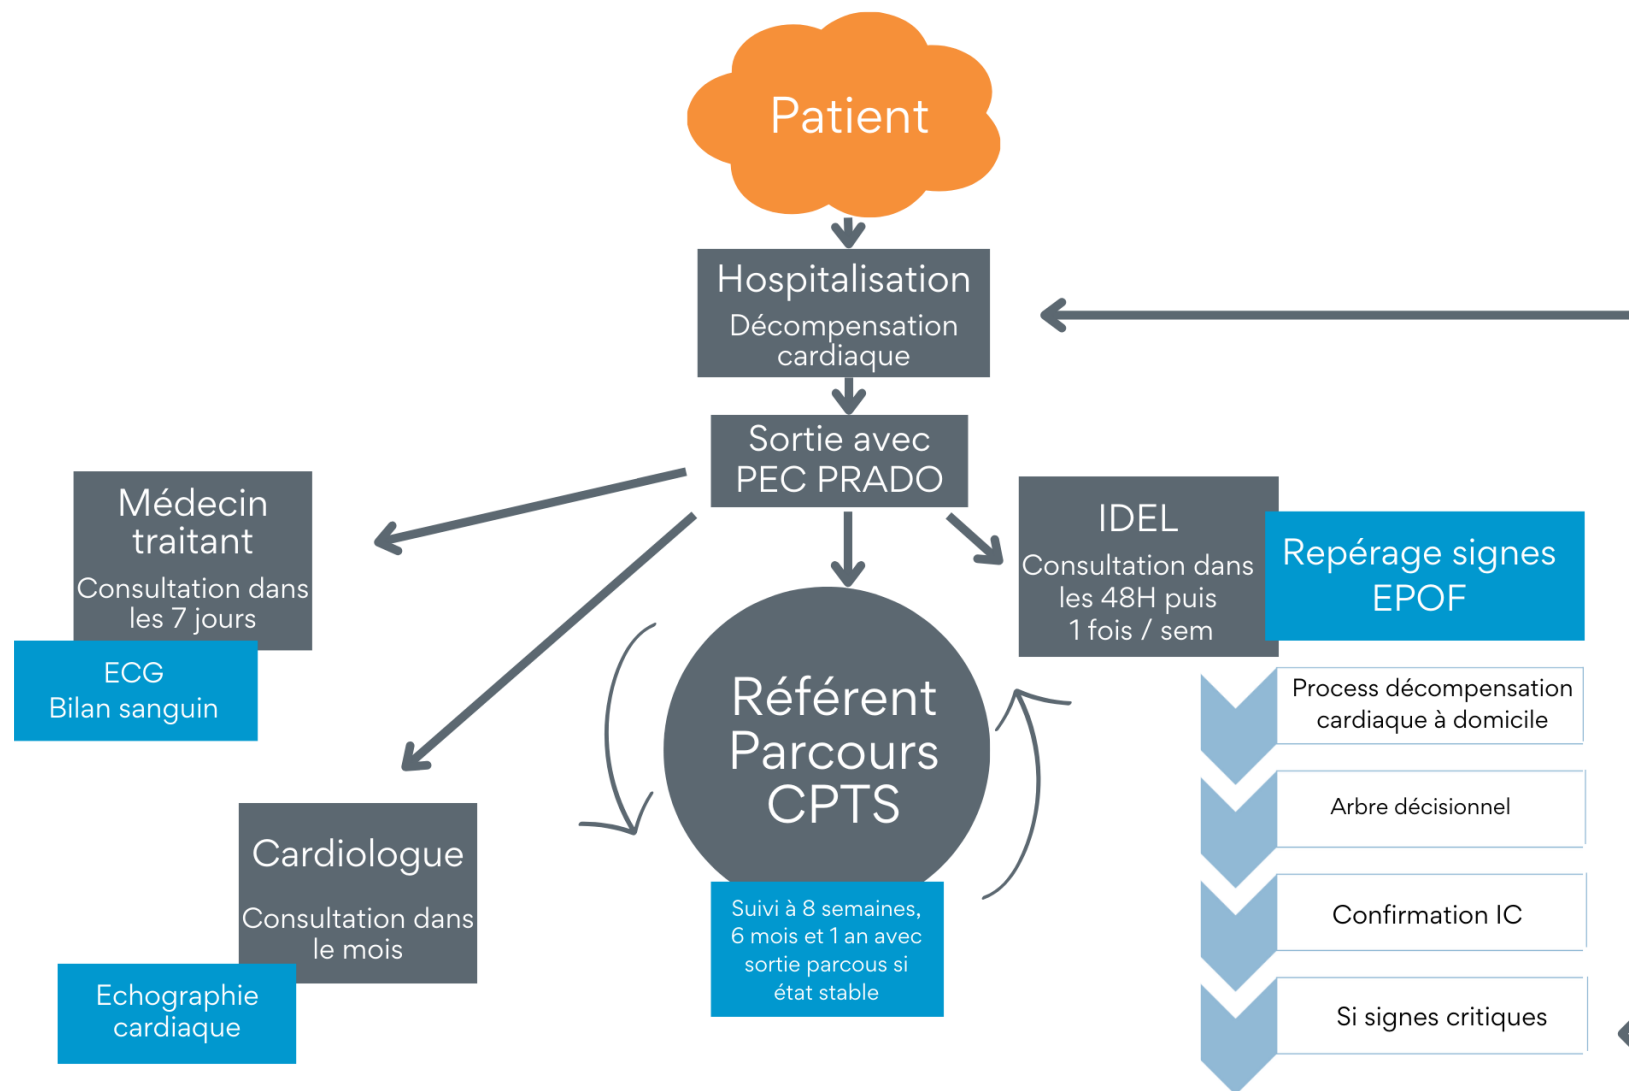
Patient

Hospitalisation
Décompensation cardiaque

Sortie avec PEC PRADO

Médecin traitant
Consultation dans les 7 jours

ECG
Bilan sanguin

Cardiologue
Consultation dans le mois

Echographie cardiaque

Référent Parcours CPTS

Suivi à 8 semaines, 6 mois et 1 an avec sortie parcous si état stable

IDEL
Consultation dans les 48H puis 1 fois / sem

Repérage signes EPOF

Process décompensation cardiaque à domicile

Arbre décisionnel

Confirmation IC

Si signes critiques